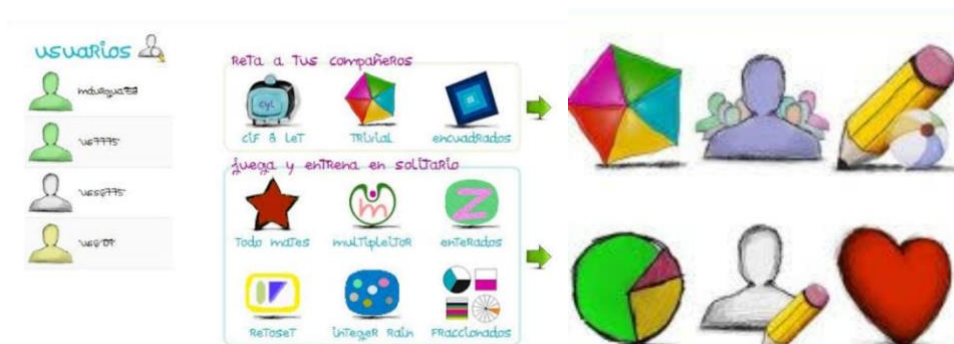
usuarios

mdulaguat8

ue7775

ues6775

ue6/01

Reta a tus compañeros

cyl

cif & let

trivial

encuadrados

Juega y entrena en solitario

Todo mates

multiplejtor

enterados

retoset

integer rain

fraccionados